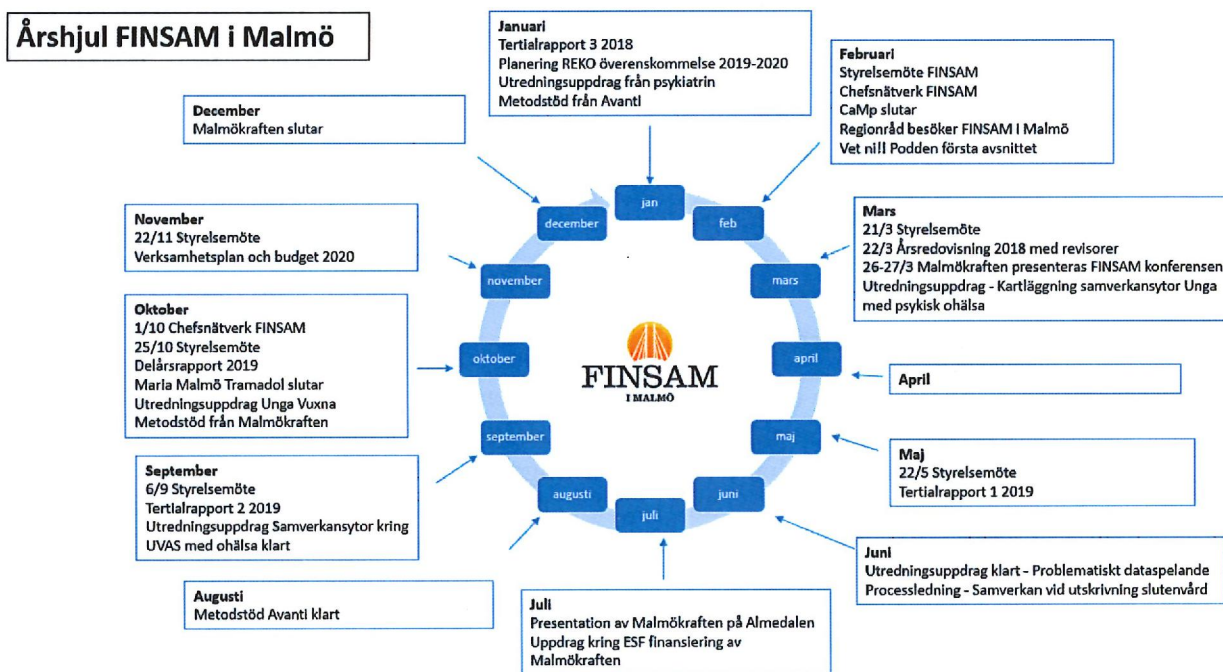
Årshjul FINSAM i Malmö

Januari
Tertialrapport 3 2018
Planering REKO överenskommelse 2019-2020
Utredningsuppdrag från psykiatrin
Metodstöd från Avanti

Februari
Styrelsemöte FINSAM
Chefsnätverk FINSAM
CaMp slutar
Regionråd besöker FINSAM i Malmö
Vet nill Podden första avsnittet

Mars
21/3 Styrelsemöte
22/3 Årsredovisning 2018 med revisorer
26-27/3 Malmökraften presenteras FINSAM konferensen
Utredningsuppdrag - Kartläggning samverkansytor Unga med psykisk ohälsa

April

Maj
22/5 Styrelsemöte
Tertialrapport 1 2019

Juni
Utredningsuppdrag klart - Problematiskt dataspelande
Processledning - Samverkan vid utskrivning slutenvård

Juli
Presentation av Malmökraften på Almedalen
Uppdrag kring ESF finansiering av Malmökraften

Augusti
Metodstöd Avanti klart

September
6/9 Styrelsemöte
Tertialrapport 2 2019
Utredningsuppdrag Samverkansytor kring UVAS med ohälsa klart

Oktober
1/10 Chefsnätverk FINSAM
25/10 Styrelsemöte
Delårsrapport 2019
Maria Malmö Tramadol slutar
Utredningsuppdrag Unga Vuxna
Metodstöd från Malmökraften

November
22/11 Styrelsemöte
Verksamhetsplan och budget 2020

December
Malmökraften slutar

jan
feb
mars
april
maj
juni
juli
augusti
september
oktober
november
december

FINSAM
I MALMÖ